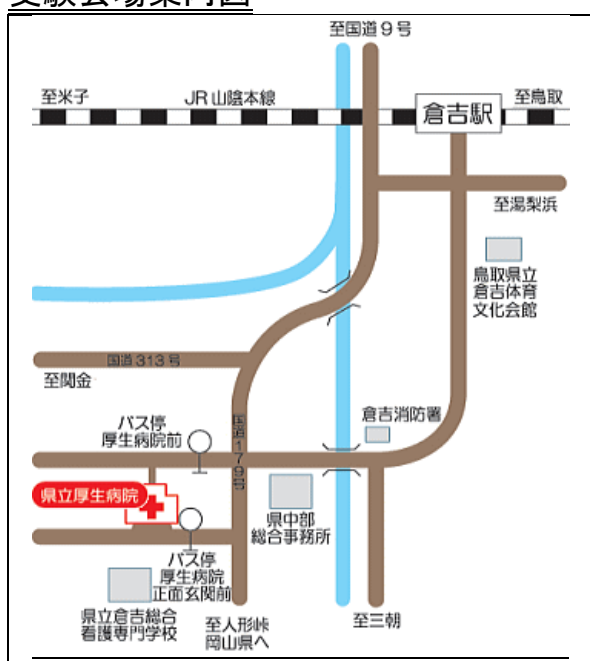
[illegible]

至国道９号

至米子

JR 山陰本線

倉吉駅

至鳥取

至湯梨浜

鳥取県立
倉吉体育
文化会館

国道 313 号

至関金

倉吉消防署

バス停
厚生病院前

国道179号

県立厚生病院

県中部
総合事務所

バス停
厚生病院
正面玄関前

県立倉吉総合
看護専門学校

至人形峠
岡山県へ

至三朝